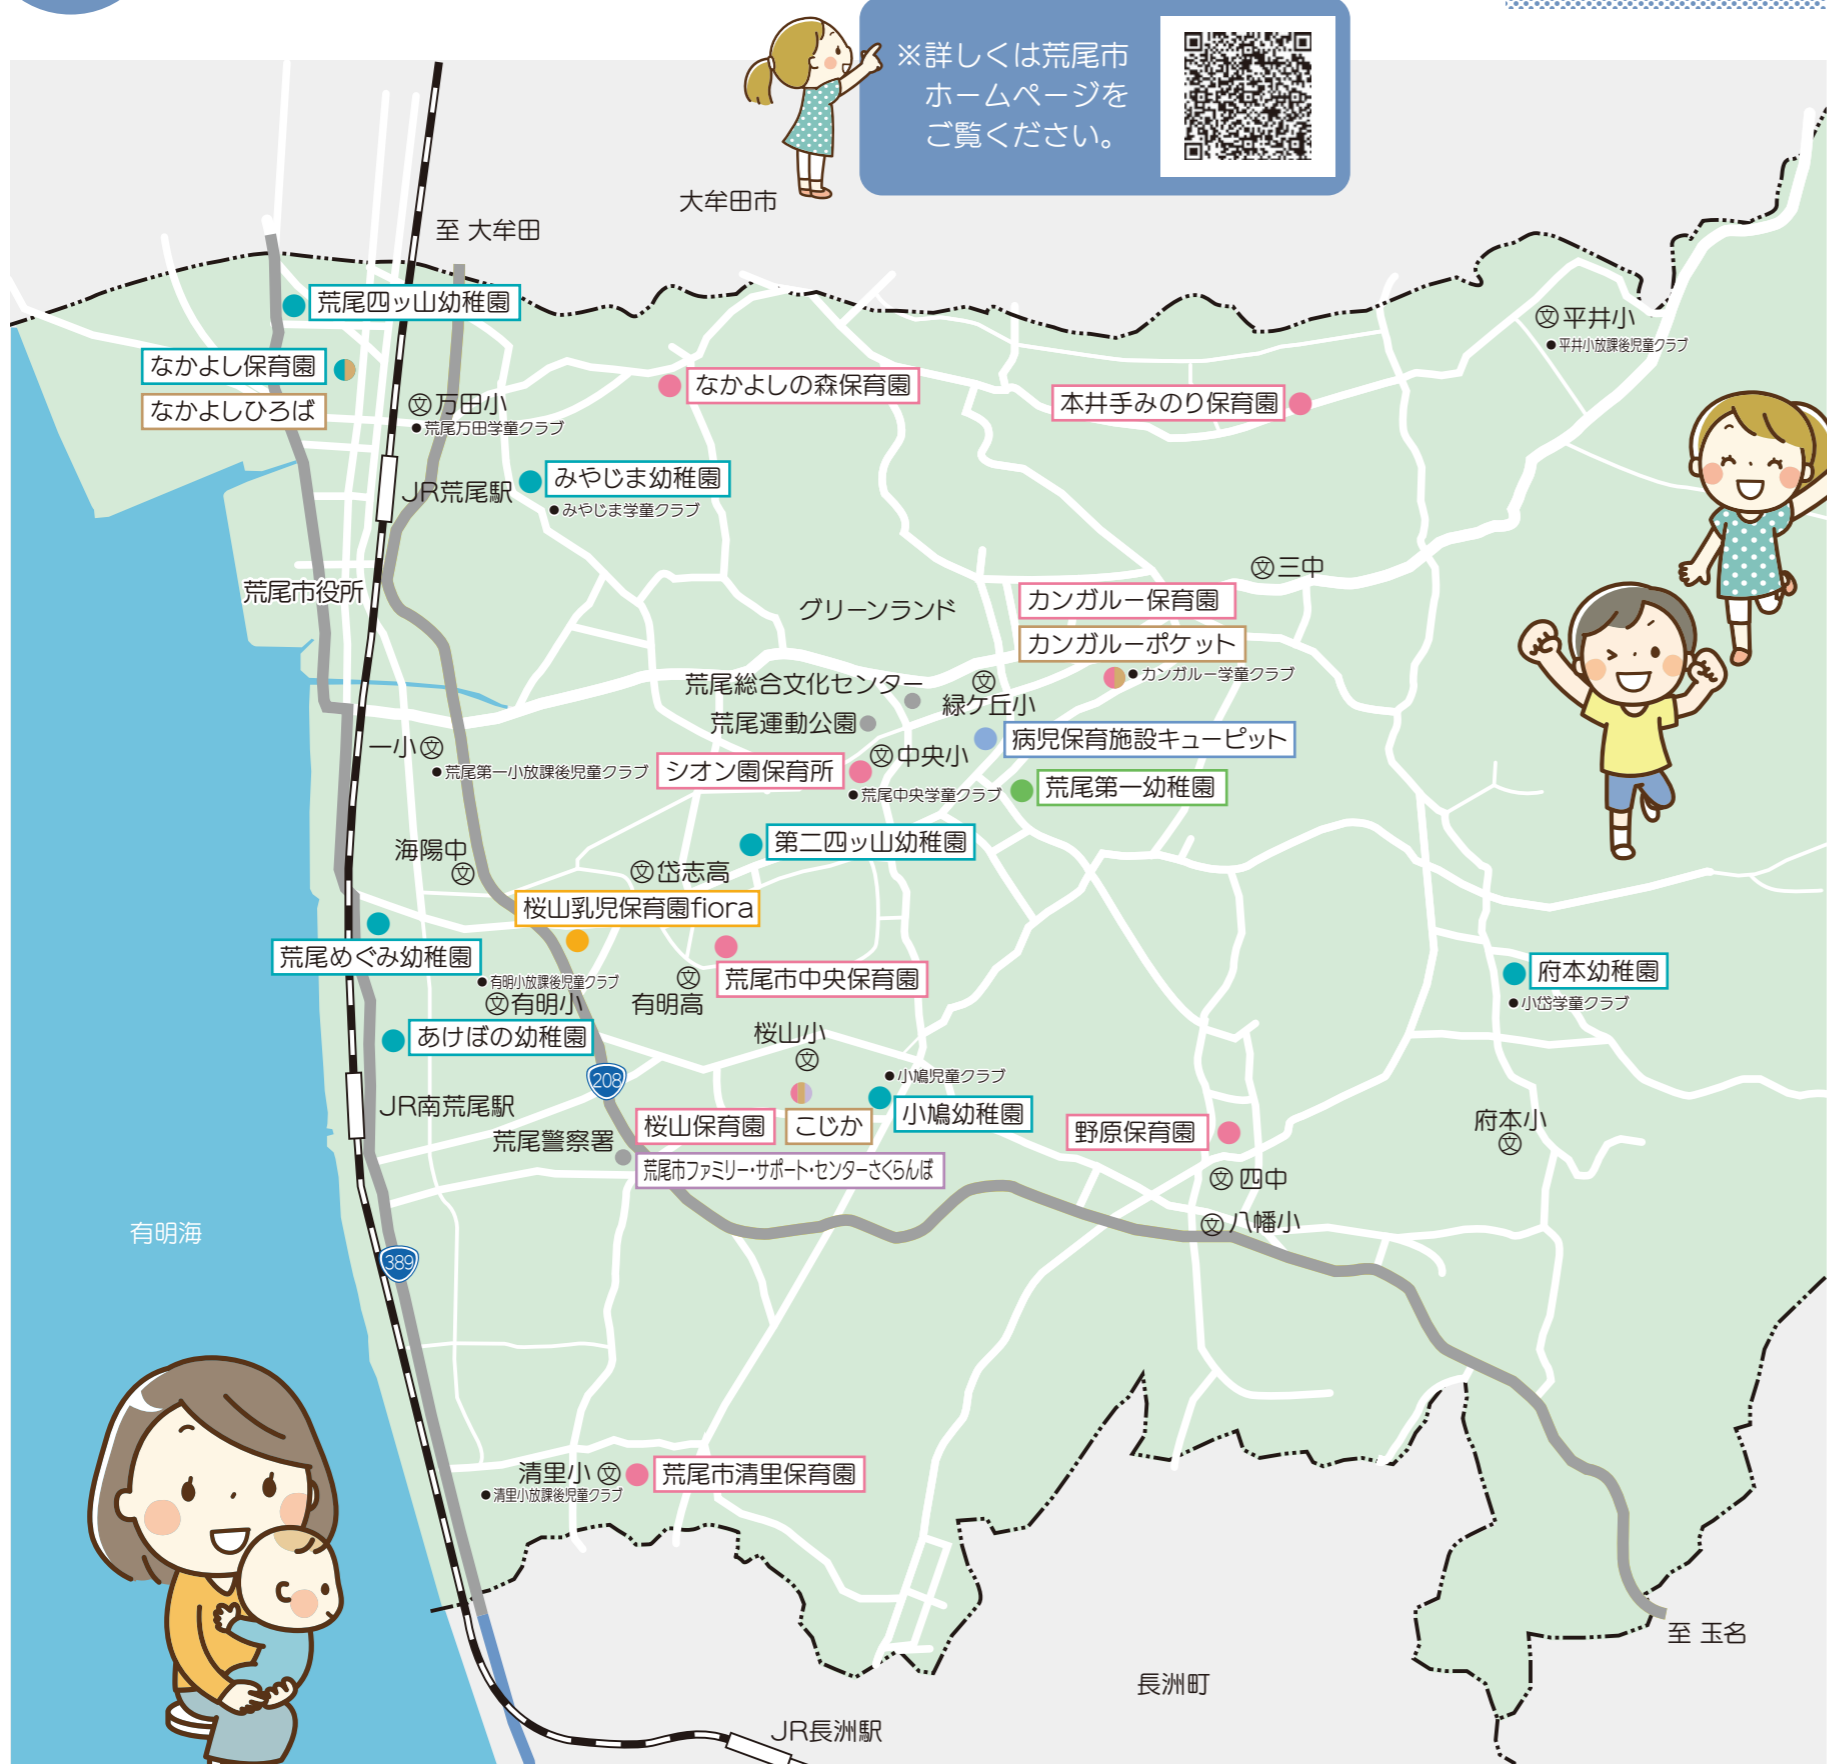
※詳しくは荒尾市ホームページをご覧ください。

大牟田市
至 大牟田
荒尾四ッ山幼稚園
なかよし保育園
なかよしひろば
万田小
●荒尾万田学童クラブ
なかよしの森保育園
本井手みのり保育園
平井小
●平井小放課後児童クラブ
JR荒尾駅
みやじま幼稚園
●みやじま学童クラブ
荒尾市役所
三中
グリーンランド
カンガルー保育園
カンガルーポケット
●カンガルー学童クラブ
荒尾総合文化センター
緑ケ丘小
荒尾運動公園
病児保育施設キューピット
一小
●荒尾第一小放課後児童クラブ
シオン園保育所
中央小
●荒尾中央学童クラブ
荒尾第一幼稚園
海陽中
第二四ッ山幼稚園
岱志高
桜山乳児保育園fiora
荒尾めぐみ幼稚園
●有明小放課後児童クラブ
有明小
有明高
荒尾市中央保育園
府本幼稚園
●小岱学童クラブ
あけぼの幼稚園
桜山小
208
●小嶋児童クラブ
JR南荒尾駅
小嶋幼稚園
荒尾警察署
桜山保育園
こじか
野原保育園
府本小
荒尾市ファミリー・サポート・センターさくらんぼ
四中
八幡小
有明海
389
清里小
●清里小放課後児童クラブ
荒尾市清里保育園
至 玉名
長洲町
JR長洲駅